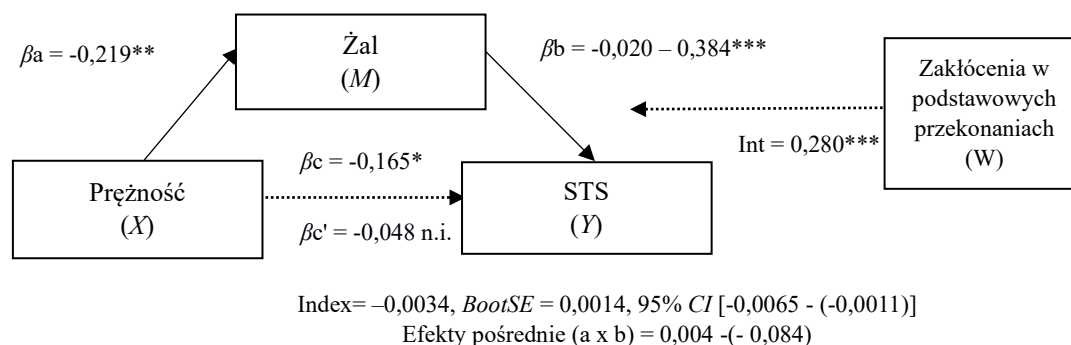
$\beta$a = -0,219**

Żal
(*M*)

$\beta$b = -0,020 – 0,384***

Zakłócenia w podstawowych przekonaniach
(W)

Int = 0,280***

$\beta$c = -0,165*

Prężność
(*X*)

STS
(*Y*)

$\beta$c' = -0,048 n.i.

Index= –0,0034, *BootSE* = 0,0014, 95% *CI* [-0,0065 - (-0,0011)]
Efekty pośrednie (a x b) = 0,004 -(- 0,084)